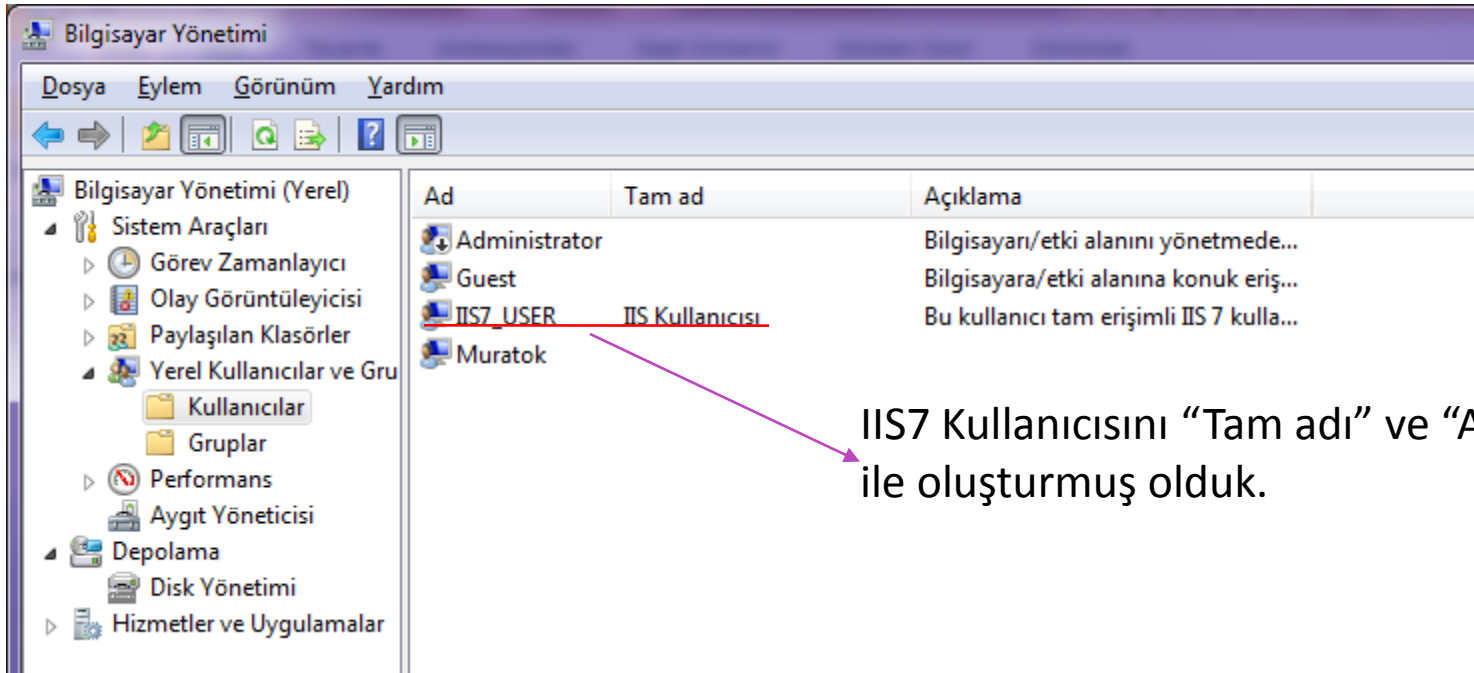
Bilgisayar Yönetimi

Dosya Eylem Görünüm Yardım

Bilgisayar Yönetimi (Yerel)
Sistem Araçları
Görev Zamanlayıcı
Olay Görüntüleyicisi
Paylaşılan Klasörler
Yerel Kullanıcılar ve Gru
Kullanıcılar
Gruplar
Performans
Aygıt Yöneticisi
Depolama
Disk Yönetimi
Hizmetler ve Uygulamalar

| Ad | Tam ad | Açıklama |
|---|---|---|
| Administrator | | Bilgisayarı/etki alanını yönetmede... |
| Guest | | Bilgisayara/etki alanına konuk eriş... |
| IIS7_USER | IIS Kullanıcısı | Bu kullanıcı tam erişimli IIS 7 kulla... |
| Muratok | | |

IIS7 Kullanıcısını "Tam adı" ve "A
ile oluşturmuş olduk.